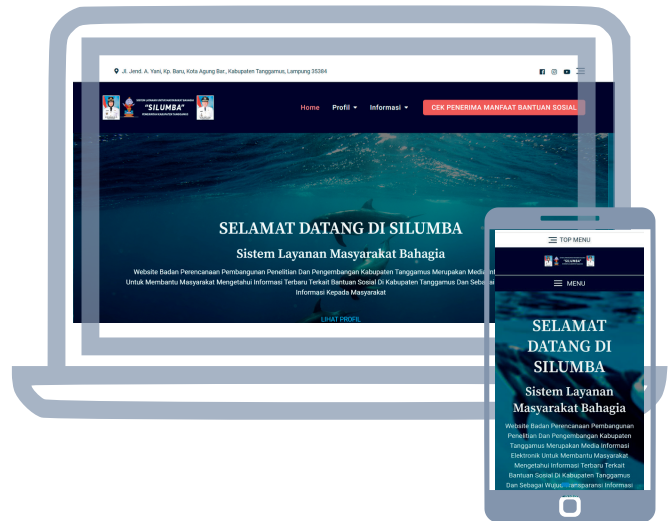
Jl. Jend. A. Yani, Kp. Baru, Kota Agung Bar., Kabupaten Tanggamus, Lampung 35384

"SILUMBA"

Home Profil Informasi CEK PENERIMA MANFAAT BANTUAN SOSIAL

SELAMAT DATANG DI SILUMBA

Sistem Layanan Masyarakat Bahagia

Website Badan Perencanaan Pembangunan Penelitian Dan Pengembangan Kabupaten Tanggamus Merupakan Media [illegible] Untuk Membantu Masyarakat Mengetahui Informasi Terbaru Terkait Bantuan Sosial Di Kabupaten Tanggamus Dan Seba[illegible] Informasi Kepada Masyarakat

LIHAT PROFIL

TOP MENU

"SILUMBA"

MENU

SELAMAT DATANG DI SILUMBA

Sistem Layanan Masyarakat Bahagia

Website Badan Perencanaan Pembangunan Penelitian Dan Pengembangan Kabupaten Tanggamus Merupakan Media Informasi Elektronik Untuk Membantu Masyarakat Mengetahui Informasi Terbaru Terkait Bantuan Sosial Di Kabupaten Tanggamus Dan Sebagai Wujud Transparansi Informasi